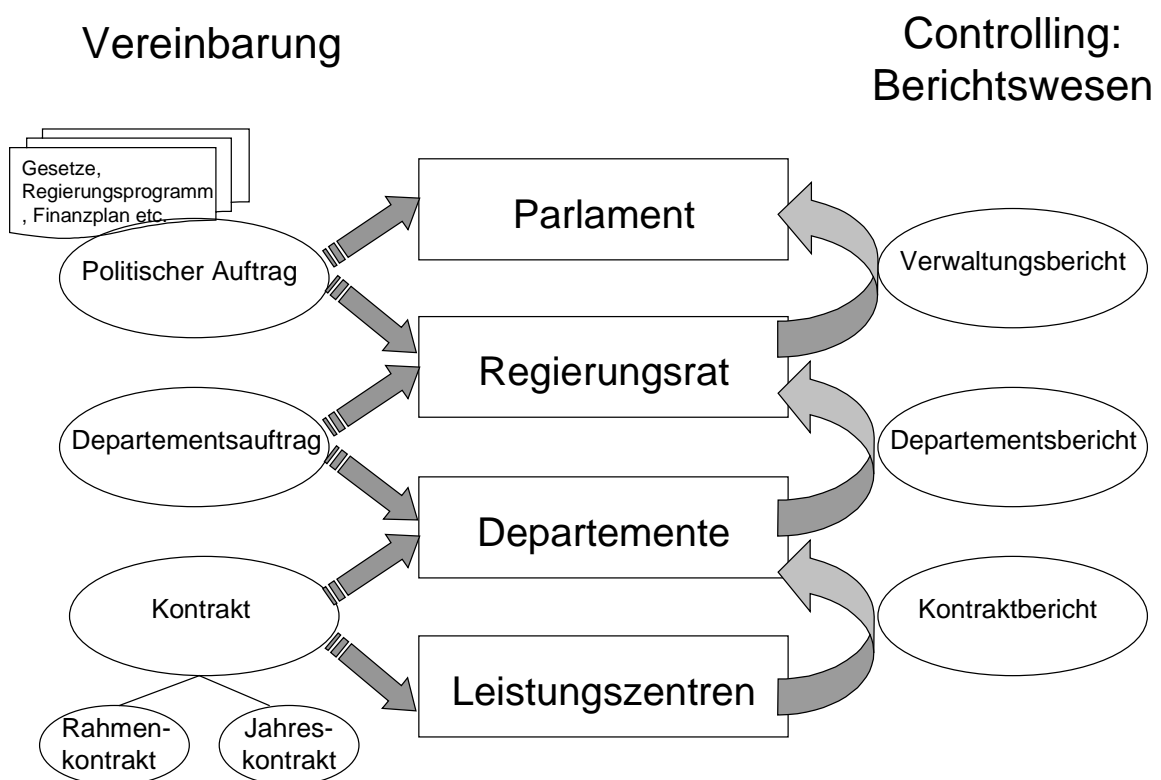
Vereinbarung

Controlling: Berichtswesen

Gesetze, Regierungsprogramm, Finanzplan etc.

Politischer Auftrag

Parlament

Verwaltungsbericht

Regierungsrat

Departementsauftrag

Departementsbericht

Departemente

Kontrakt

Kontraktbericht

Leistungszentren

Rahmenkontrakt

Jahreskontrakt